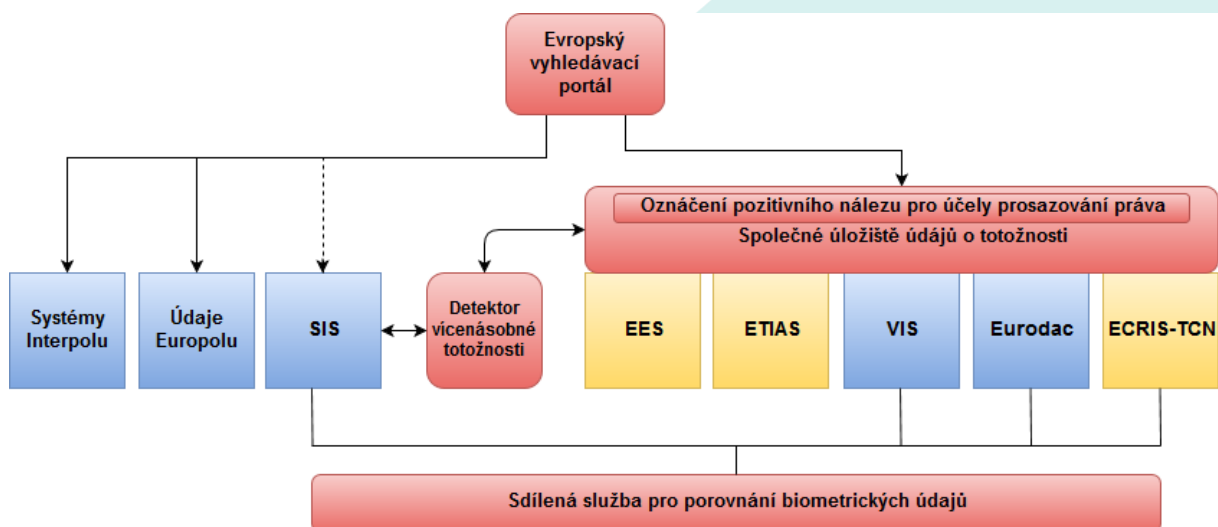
Evropský vyhledávací portál

Označení pozitivního nálezu pro účely prosazování práva

Společné úložiště údajů o totožnosti

Systémy Interpolu

Údaje Europolu

SIS

Detektor vícenásobné totožnosti

EES

ETIAS

VIS

Eurodac

ECRIS-TCN

Sdílená služba pro porovnání biometrických údajů